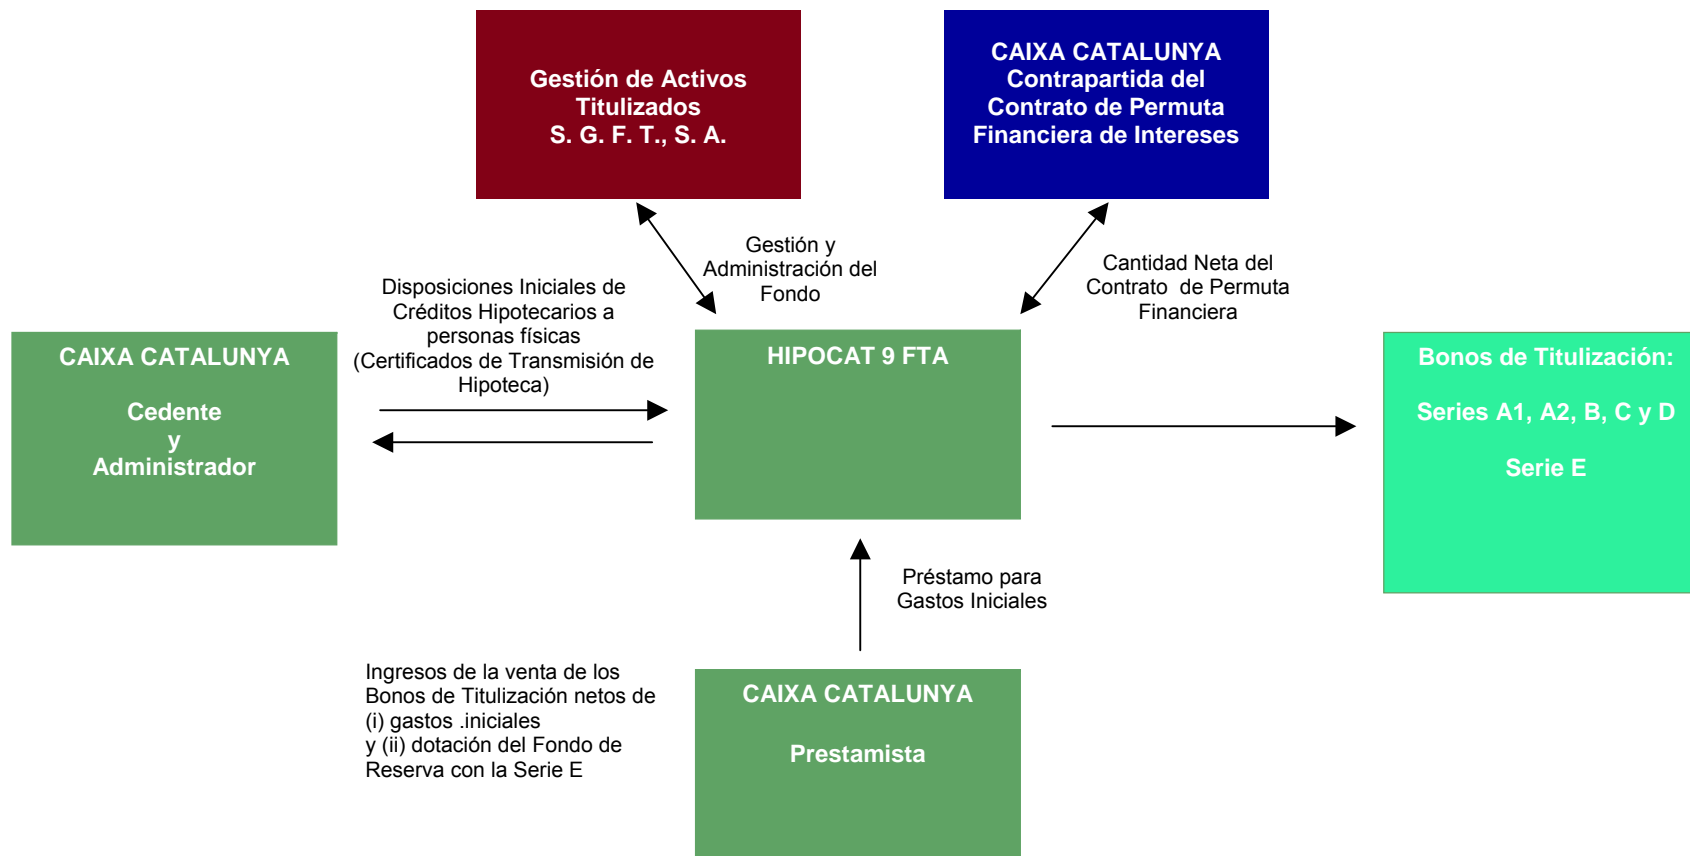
Gestión de Activos Titulizados S. G. F. T., S. A.

CAIXA CATALUNYA Contrapartida del Contrato de Permuta Financiera de Intereses

Gestión y Administración del Fondo

Cantidad Neta del Contrato de Permuta Financiera

Disposiciones Iniciales de Créditos Hipotecarios a personas físicas (Certificados de Transmisión de Hipoteca)

CAIXA CATALUNYA

Cedente
y
Administrador

HIPOCAT 9 FTA

Bonos de Titulización:

Series A1, A2, B, C y D

Serie E

Préstamo para Gastos Iniciales

Ingresos de la venta de los Bonos de Titulización netos de (i) gastos .iniciales
y (ii) dotación del Fondo de Reserva con la Serie E

CAIXA CATALUNYA

Prestamista